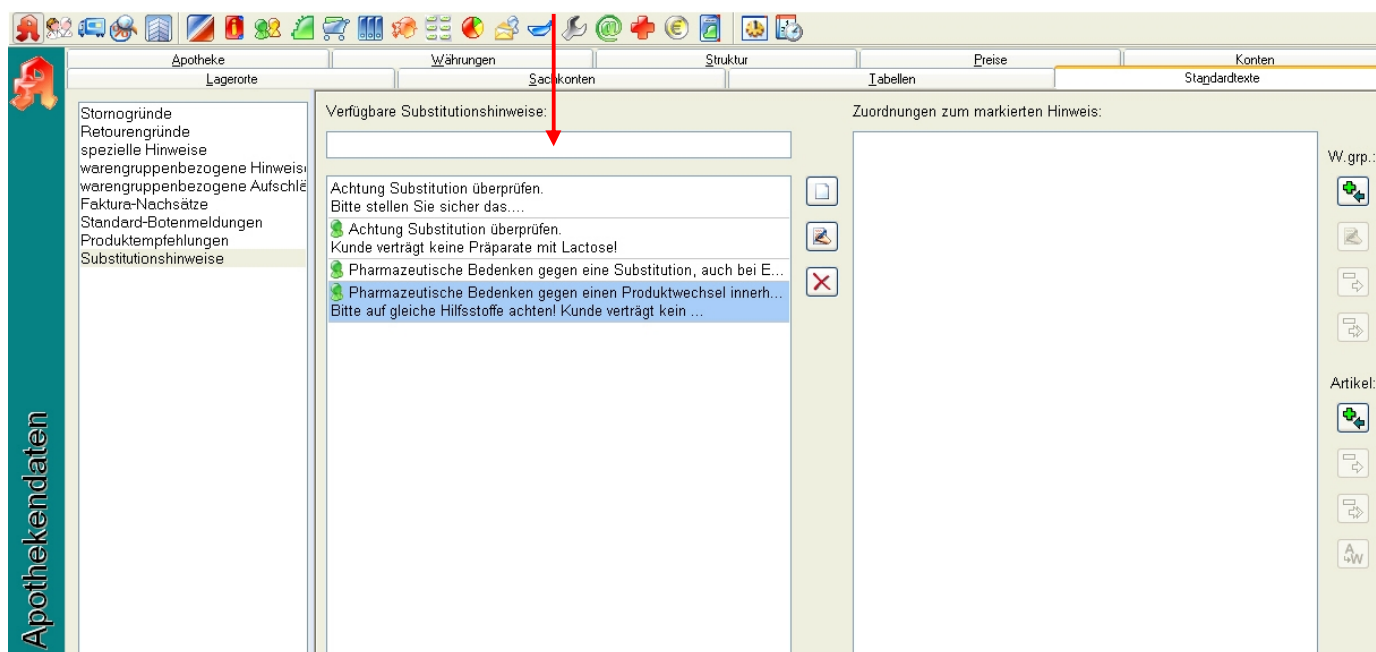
Apotheke | Währungen | Struktur | Preise | Konten
Lagerorte | Sachkonten | Tabellen | Standardtexte

Stornogründe
Retourengründe
spezielle Hinweise
warengruppenbezogene Hinweis
warengruppenbezogene Aufschlä
Faktura-Nachsätze
Standard-Botenmeldungen
Produktempfehlungen
Substitutionshinweise

Verfügbare Substitutionshinweise:

Achtung Substitution überprüfen.
Bitte stellen Sie sicher das....
Achtung Substitution überprüfen.
Kunde verträgt keine Präparate mit Lactose!
Pharmazeutische Bedenken gegen eine Substitution, auch bei E...
Pharmazeutische Bedenken gegen einen Produktwechsel innerh...
Bitte auf gleiche Hilfsstoffe achten! Kunde verträgt kein ...

Zuordnungen zum markierten Hinweis:

W.grp.:

Artikel:

Apothekendaten